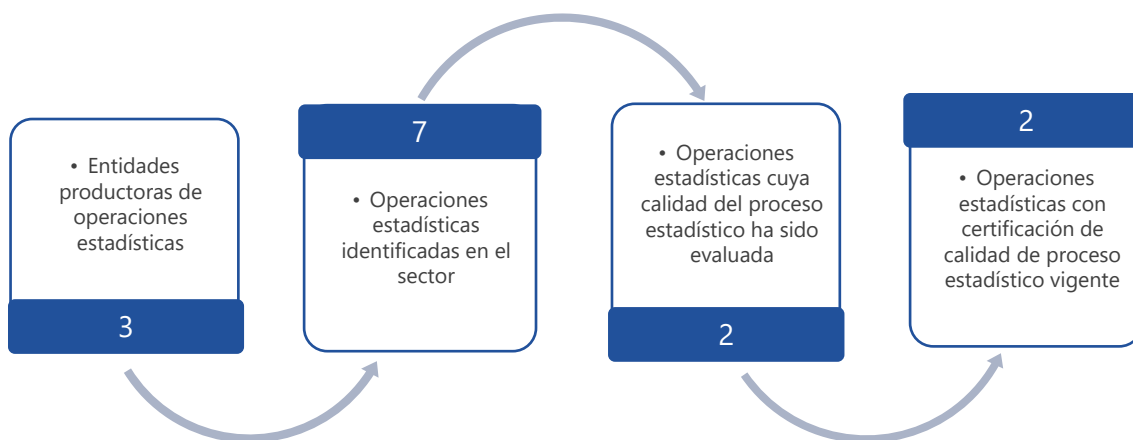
• Entidades productoras de operaciones estadísticas

3

7

• Operaciones estadísticas identificadas en el sector

• Operaciones estadísticas cuya calidad del proceso estadístico ha sido evaluada

2

2

• Operaciones estadísticas con certificación de calidad de proceso estadístico vigente